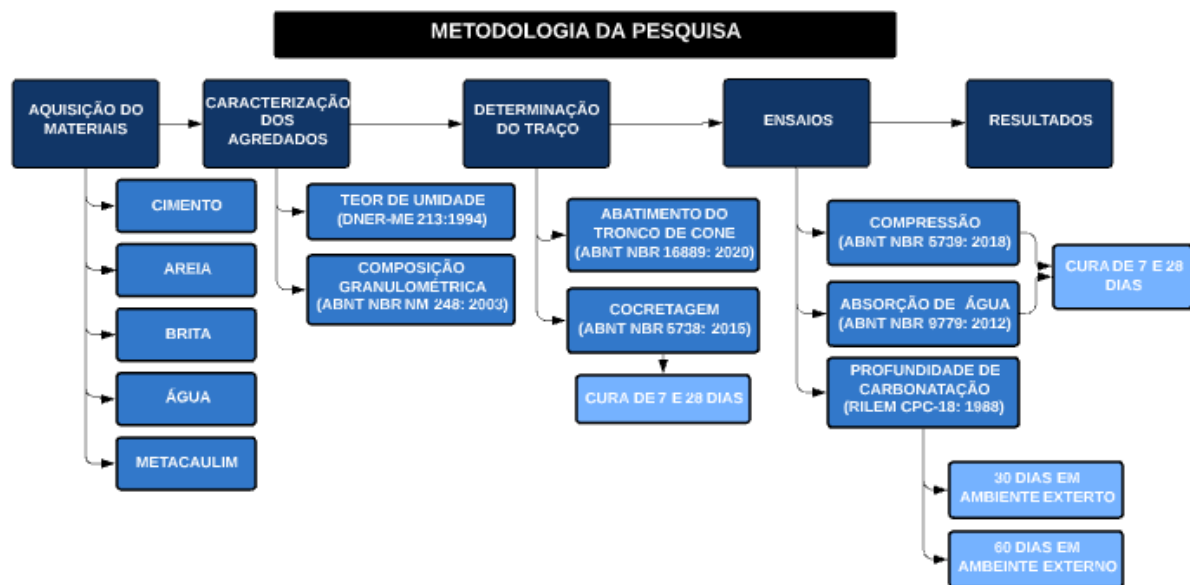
METODOLOGIA DA PESQUISA

AQUISIÇÃO DO MATERIAIS

CIMENTO

AREIA

BRITA

ÁGUA

METACAULIM

CARACTERIZAÇÃO DOS AGREDADOS

TEOR DE UMIDADE (DNER-ME 213:1994)

COMPOSIÇÃO GRANULOMÉTRICA (ABNT NBR NM 248: 2003)

DETERMINAÇÃO DO TRAÇO

ABATIMENTO DO TRONCO DE CONE (ABNT NBR 16889: 2020)

COCRETAGEM (ABNT NBR 5738: 2015)

CURA DE 7 E 28 DIAS

ENSAIOS

COMPRESSÃO (ABNT NBR 5739: 2018)

ABSORÇÃO DE ÁGUA (ABNT NBR 9779: 2012)

CURA DE 7 E 28 DIAS

PROFUNDIDADE DE CARBONATAÇÃO (RILEM CPC-18: 1988)

30 DIAS EM AMBIENTE EXTERTO

60 DIAS EM AMBEINTE EXTERNO

RESULTADOS